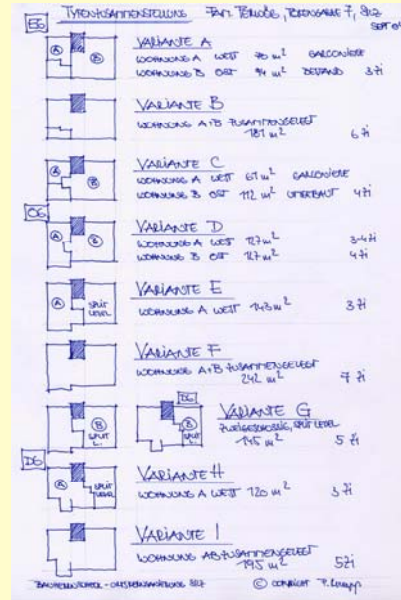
TYPENZUSAMMENSTELLUNG FAM. PERLOBE, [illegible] 7, 3142 SEPT 01

EG

A B

VARIANTE A
WOHNUNG A WEST 70 m² GARCONIERE
WOHNUNG B OST 94 m² BESTAND 3 Zi

VARIANTE B
WOHNUNG A+B ZUSAMMENGELEGT 181 m² 6 Zi

A B

VARIANTE C
WOHNUNG A WEST 67 m² GARCONIERE
WOHNUNG B OST 112 m² UMBAU 4 Zi

OG

A B

VARIANTE D
WOHNUNG A WEST 127 m² 3-4 Zi
WOHNUNG B OST 127 m² 4 Zi

A SPLIT LEVEL

VARIANTE E
WOHNUNG A WEST 143 m² 3 Zi

VARIANTE F
WOHNUNG A+B ZUSAMMENGELEGT 242 m² 7 Zi

B SPLIT L.

DG

VARIANTE G
ZWEIGESCHOSSIG, SPLIT LEVEL 145 m² 5 Zi

DG

B SPLIT LEVEL

VARIANTE H
WOHNUNG A WEST 120 m² 3 Zi

VARIANTE I
WOHNUNG AB ZUSAMMENGELEGT 195 m² 5 Zi

BAUSTELLENTERMIN - ORTSBESICHTIGUNG 3142 © COPYRIGHT P. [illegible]